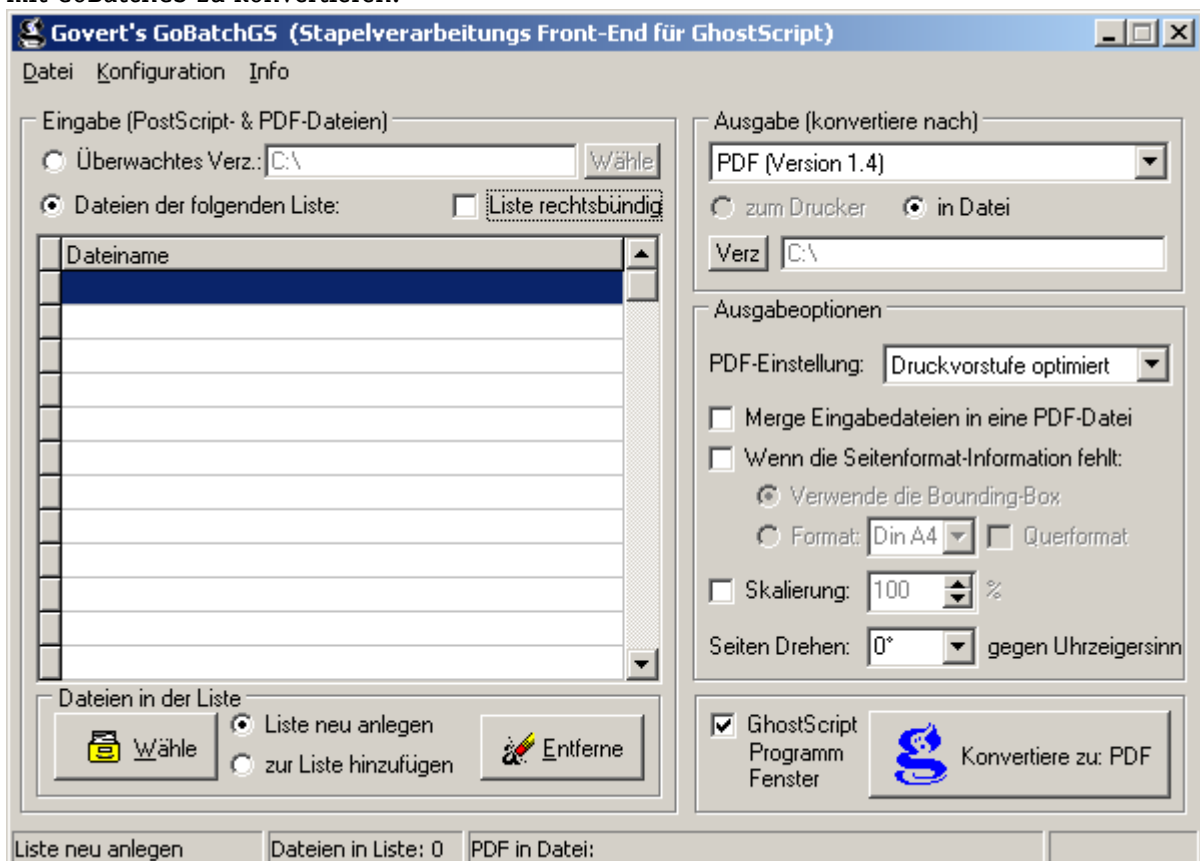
mit GoBatchGS zu konvertieren.

Govert's GoBatchGS (Stapelverarbeitungs Front-End für GhostScript)

Datei Konfiguration Info

Eingabe (PostScript- & PDF-Dateien)

Überwachtes Verz.: C:\ Wähle

Dateien der folgenden Liste: Liste rechtsbündig

| Dateiname |
|---|
| |

Dateien in der Liste

Wähle

Liste neu anlegen

zur Liste hinzufügen

Entferne

Ausgabe (konvertiere nach)

PDF (Version 1.4)

zum Drucker in Datei

Verz C:\

Ausgabeoptionen

PDF-Einstellung: Druckvorstufe optimiert

Merge Eingabedateien in eine PDF-Datei

Wenn die Seitenformat-Information fehlt:

Verwende die Bounding-Box

Format: Din A4 Querformat

Skalierung: 100 %

Seiten Drehen: 0° gegen Uhrzeigersinn

GhostScript Programm Fenster

Konvertiere zu: PDF

Liste neu anlegen | Dateien in Liste: 0 | PDF in Datei: